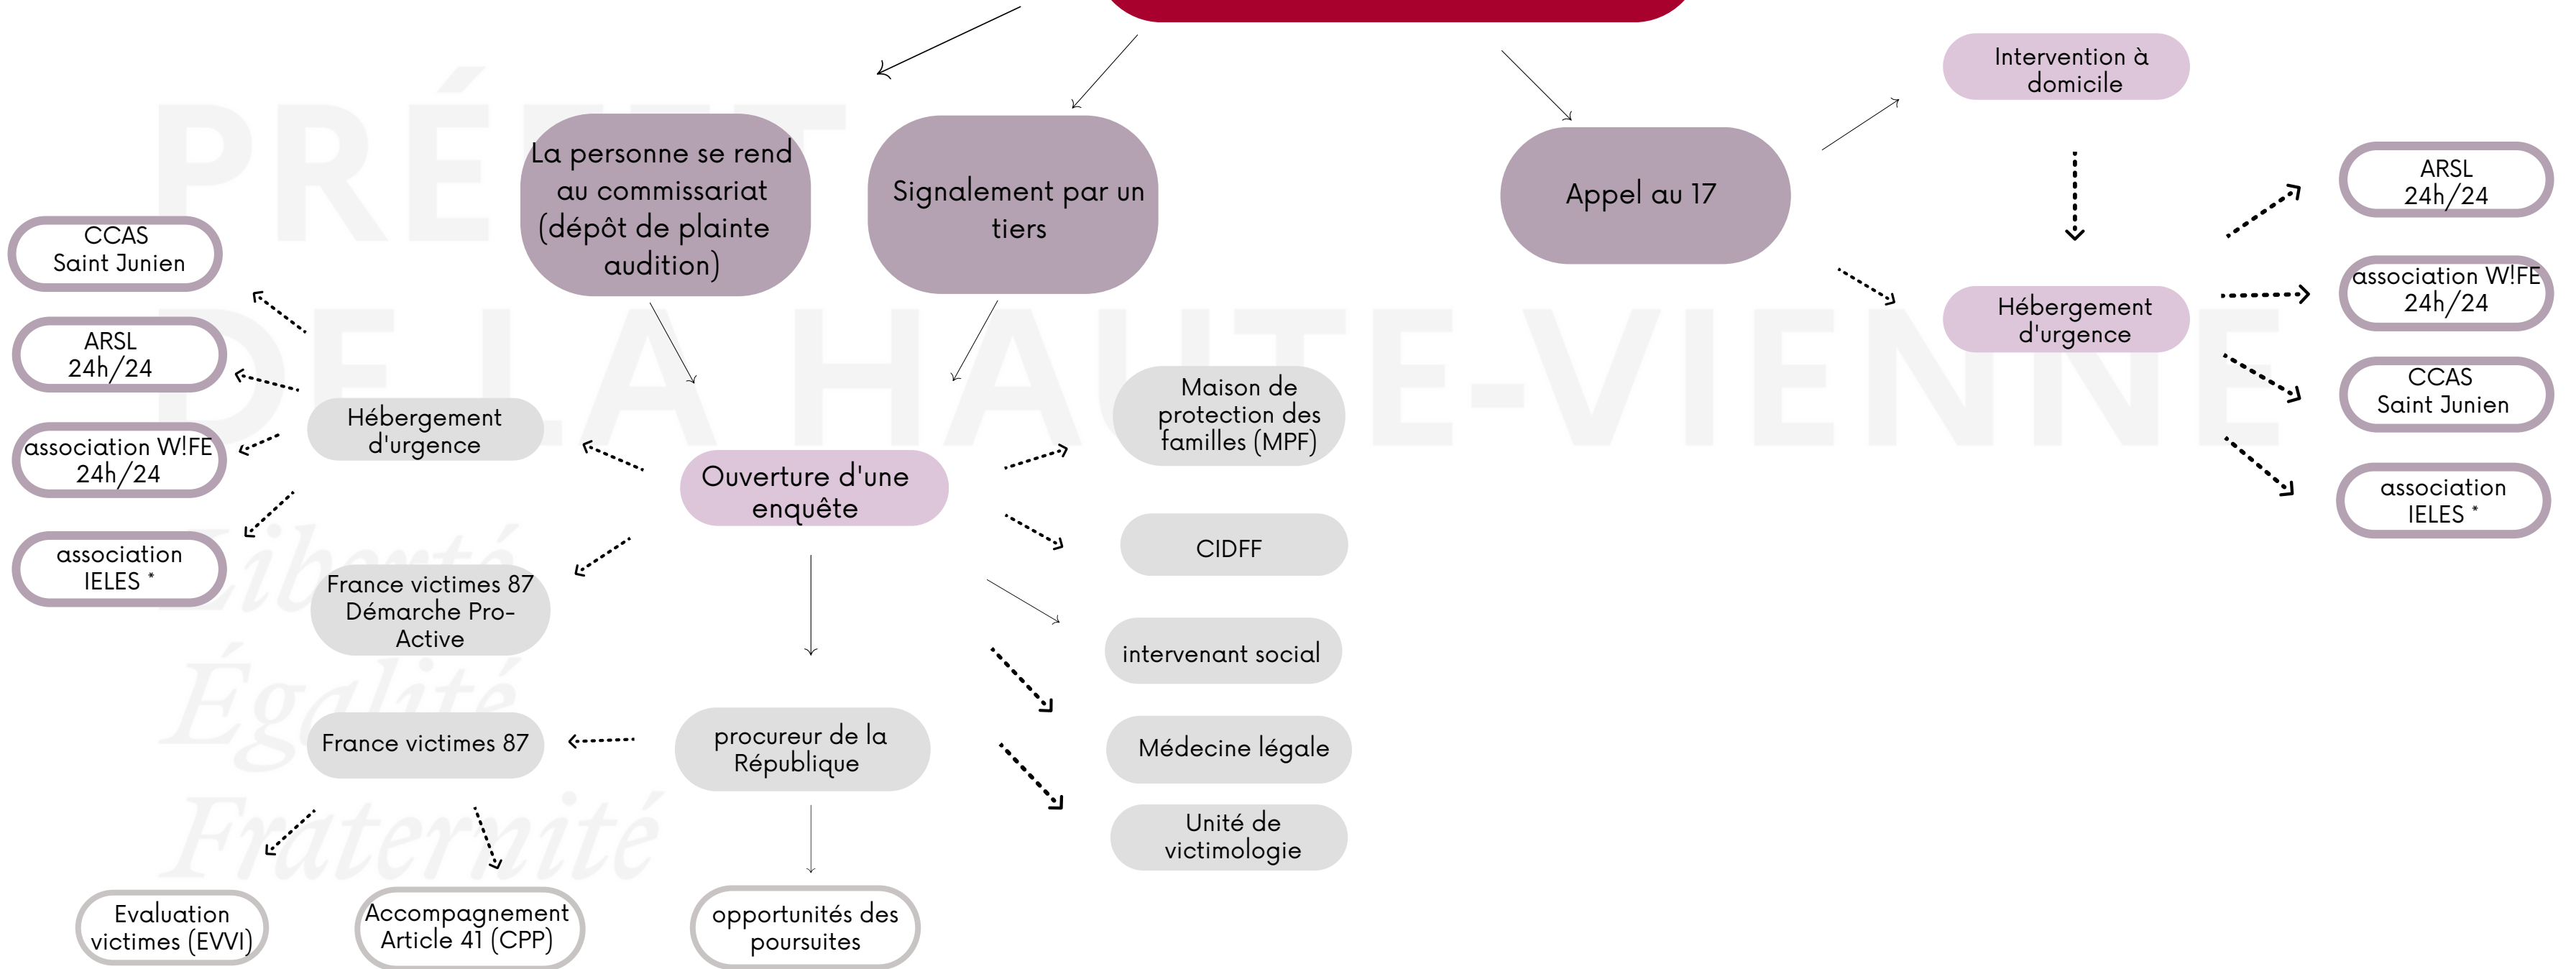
PRÉFET DE LA HAUTE-VIENNE

Liberté
Égalité
Fraternité

La personne se rend au commissariat (dépôt de plainte audition)

Signalement par un tiers

Appel au 17

Intervention à domicile

Hébergement d'urgence

ARSL 24h/24

association W!FE 24h/24

CCAS Saint Junien

association IELES *

CCAS Saint Junien

ARSL 24h/24

association W!FE 24h/24

association IELES *

Hébergement d'urgence

Ouverture d'une enquête

Maison de protection des familles (MPF)

CIDFF

intervenant social

Médecine légale

Unité de victimologie

France victimes 87 Démarche Pro-Active

France victimes 87

procureur de la République

opportunités des poursuites

Evaluation victimes (EVVI)

Accompagnement Article 41 (CPP)